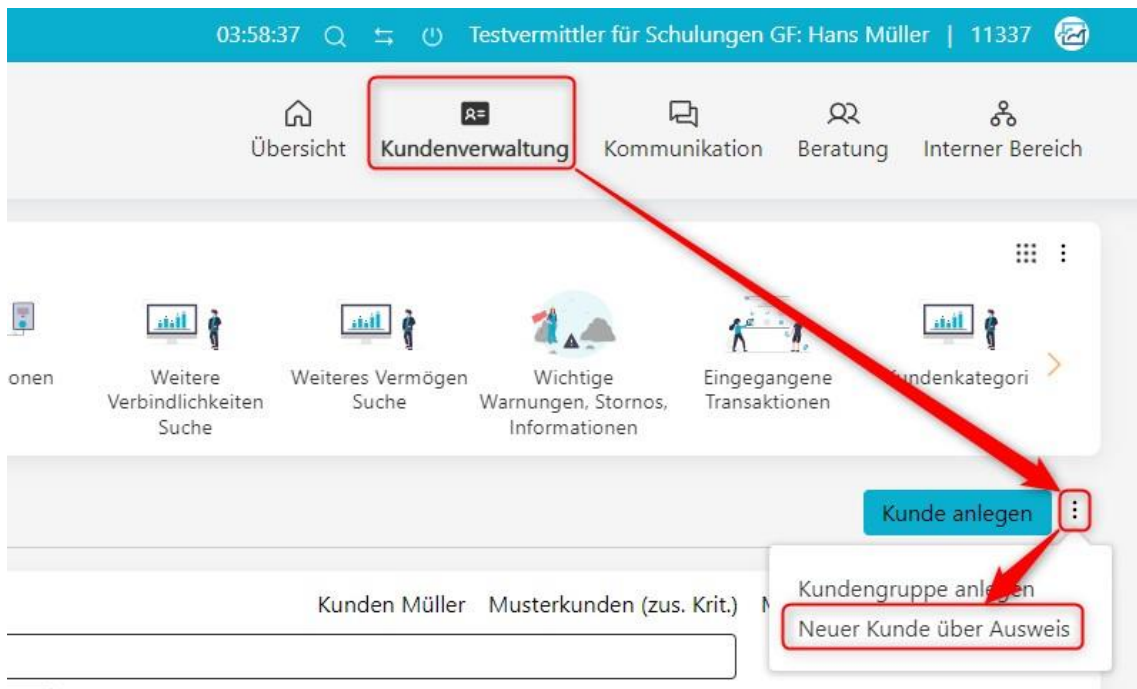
03:58:37 Testvermittler für Schulungen GF: Hans Müller | 11337

Übersicht Kundenverwaltung Kommunikation Beratung Interner Bereich

onen

Weitere Verbindlichkeiten Suche

Weiteres Vermögen Suche

Wichtige Warnungen, Stornos, Informationen

Eingegangene Transaktionen

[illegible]ndenkategori

Kunde anlegen

Kundengruppe anle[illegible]en

Neuer Kunde über Ausweis

Kunden Müller Musterkunden (zus. Krit.) M